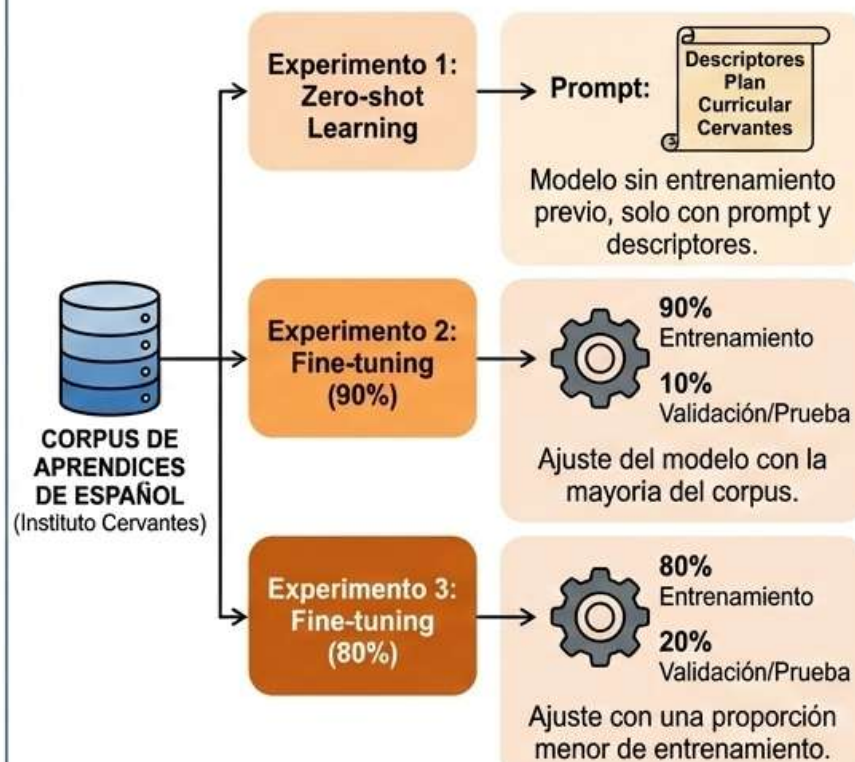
CORPUS DE APRENDICES DE ESPAÑOL
(Instituto Cervantes)

Experimento 1: Zero-shot Learning

Prompt:

Descriptores Plan Curricular Cervantes

Modelo sin entrenamiento previo, solo con prompt y descriptores.

Experimento 2: Fine-tuning (90%)

90%
Entrenamiento
10%
Validación/Prueba

Ajuste del modelo con la mayoria del corpus.

Experimento 3: Fine-tuning (80%)

80%
Entrenamiento
20%
Validación/Prueba

Ajuste con una proporción menor de entrenamiento.